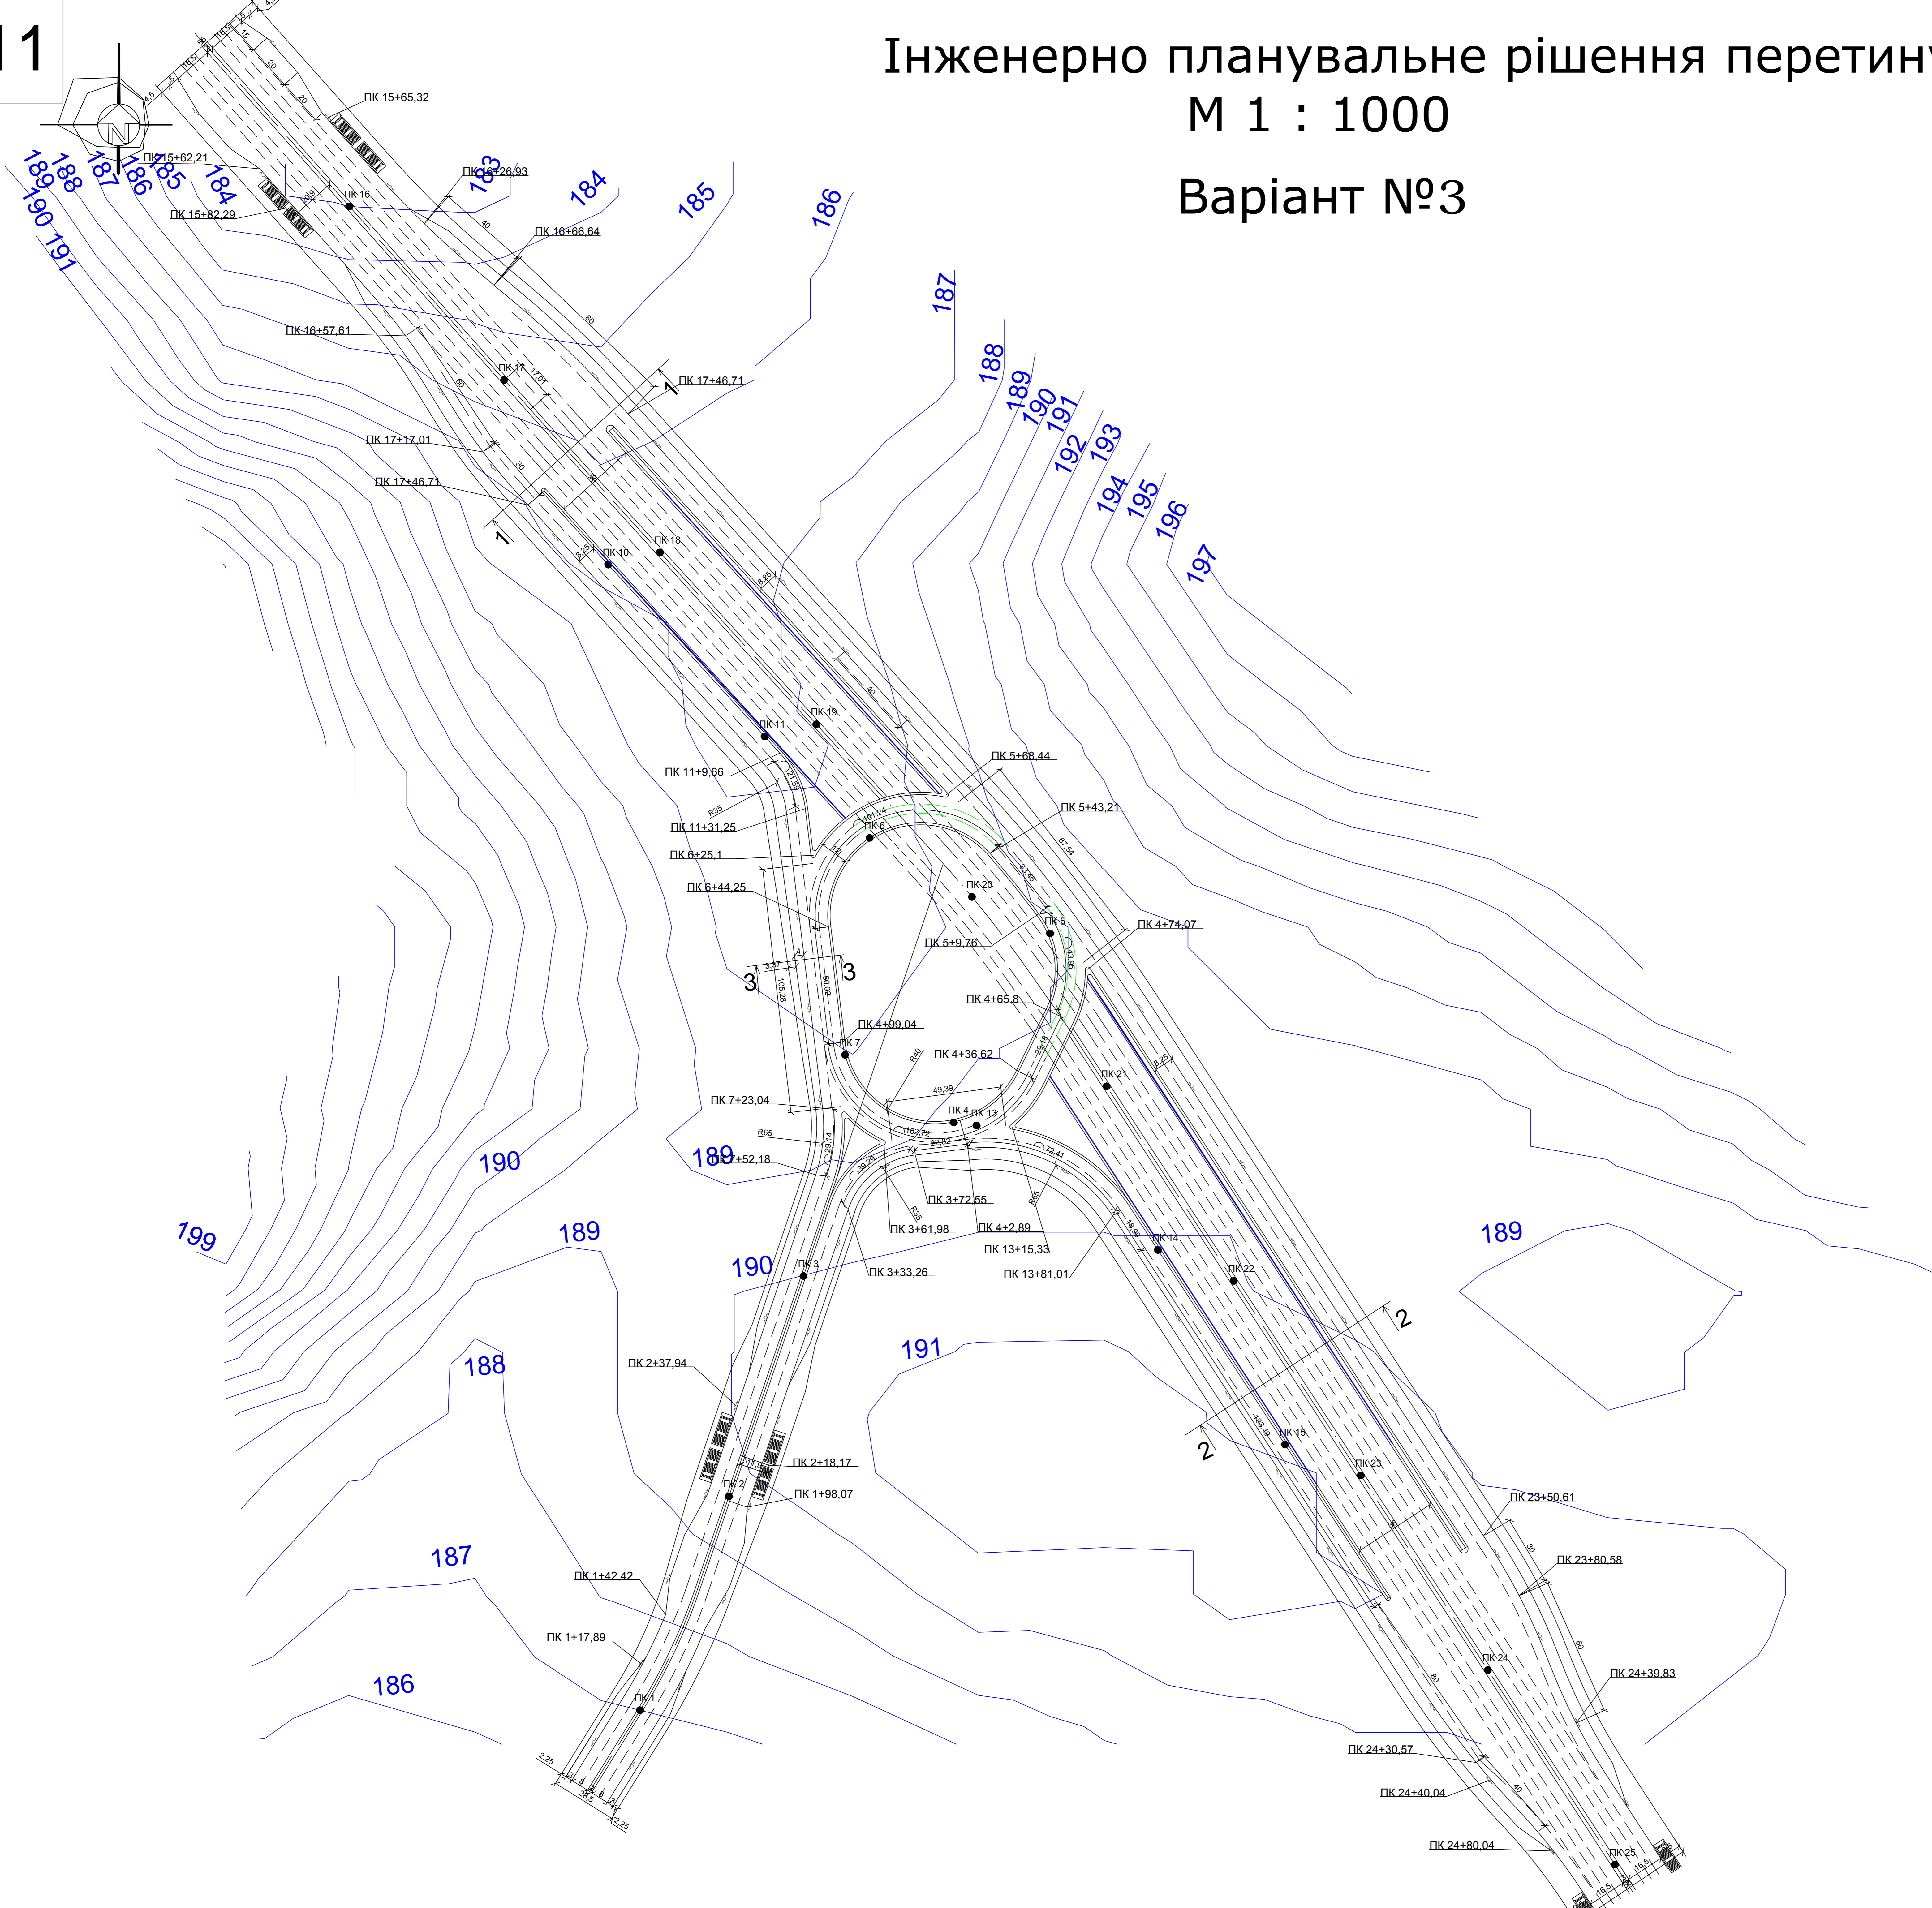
11

Інженерно планувальне рішення перетину
М 1 : 1000
Варіант №3

N

ПК 15+65,32
ПК 15+62,21
ПК 16+26,93
ПК 15+82,29
ПК 16
ПК 16+66,64
ПК 16+57,61
ПК 17
ПК 17+46,71
ПК 17+17,01
ПК 17+46,71
1
1
ПК 10
ПК 18
ПК 11
ПК 19
ПК 11+9,66
ПК 11+31,25
ПК 6+25,1
ПК 6+44,25
ПК 6
ПК 5+68,44
ПК 5+43,21
ПК 26
ПК 5
ПК 5+9,76
ПК 4+74,07
ПК 4+65,8
3
3
ПК 4+99,04
ПК 7
ПК 4+36,62
ПК 21
ПК 7+23,04
ПК 4
ПК 13
ПК 7+52,18
ПК 3+72,55
ПК 3+61,98
ПК 4+2,89
ПК 13+15,33
ПК 13+81,01
ПК 14
ПК 22
ПК 3
ПК 3+33,26
2
2
ПК 2+37,94
ПК 15
ПК 23
ПК 2+18,17
ПК 2
ПК 1+98,07
ПК 23+50,61
ПК 23+80,58
ПК 1+42,42
ПК 1+17,89
ПК 24
ПК 24+39,83
ПК 1
ПК 24+30,57
ПК 24+40,04
ПК 24+80,04
ПК 25

R35
R60
R65
R65
R35
49,39
22,82

183
184
185
186
187
188
189
190
191
192
193
194
195
196
197
184
185
186
187
188
189
190
191
190
189
199
189
190
188
191
189
187
186